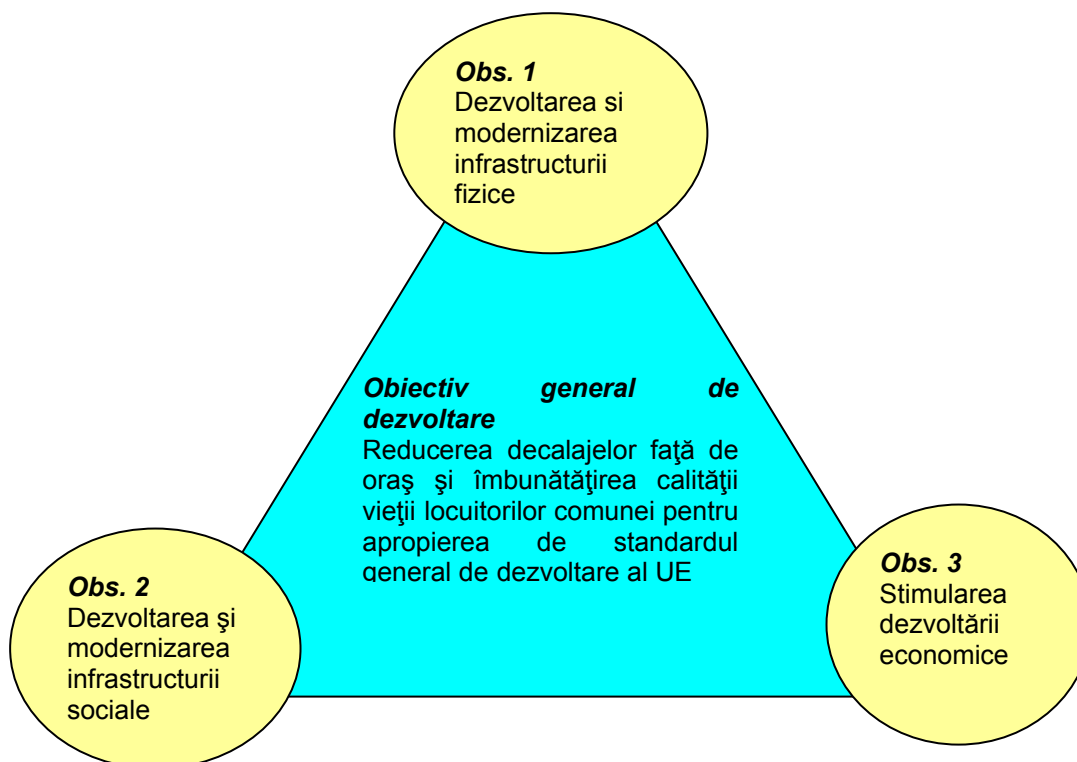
Obs. 1
Dezvoltarea si modernizarea infrastructurii fizice

Obiectiv general de dezvoltare
Reducerea decalajelor faţă de oraş şi îmbunătăţirea calităţii vieţii locuitorilor comunei pentru apropierea de standardul general de dezvoltare al UE

Obs. 2
Dezvoltarea şi modernizarea infrastructurii sociale

Obs. 3
Stimularea dezvoltării economice